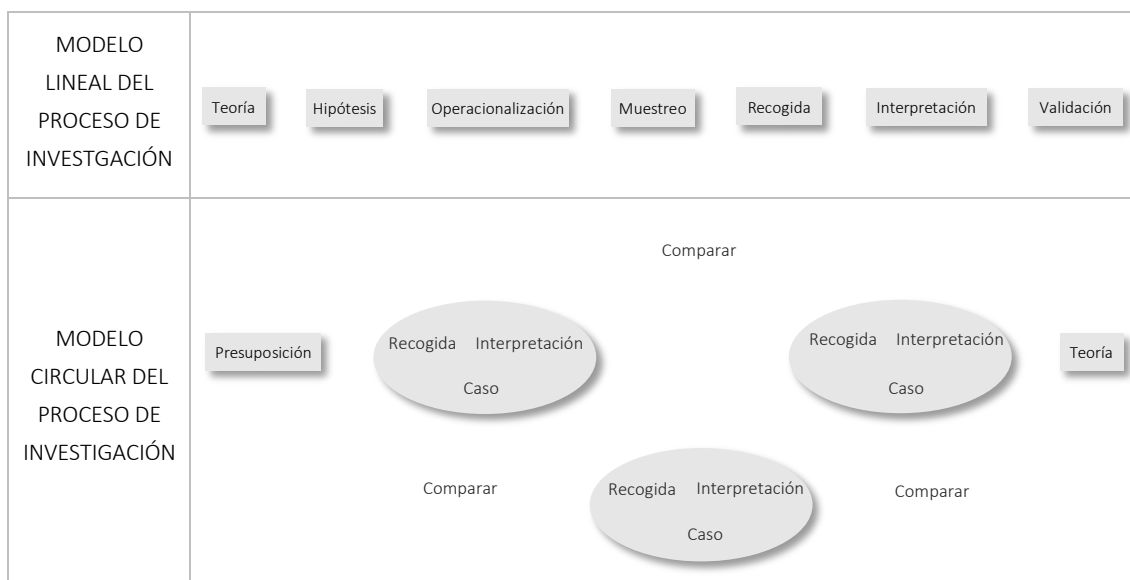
| MODELO LINEAL DEL PROCESO DE INVESTGACIÓN | Teoría Hipótesis Operacionalización Muestreo Recogida Interpretación Validación |
|---|---|
| MODELO CIRCULAR DEL PROCESO DE INVESTIGACIÓN | Comparar<br>Presuposición<br>Recogida Interpretación Caso<br>Recogida Interpretación Caso<br>Teoría<br>Comparar<br>Recogida Interpretación Caso<br>Comparar |